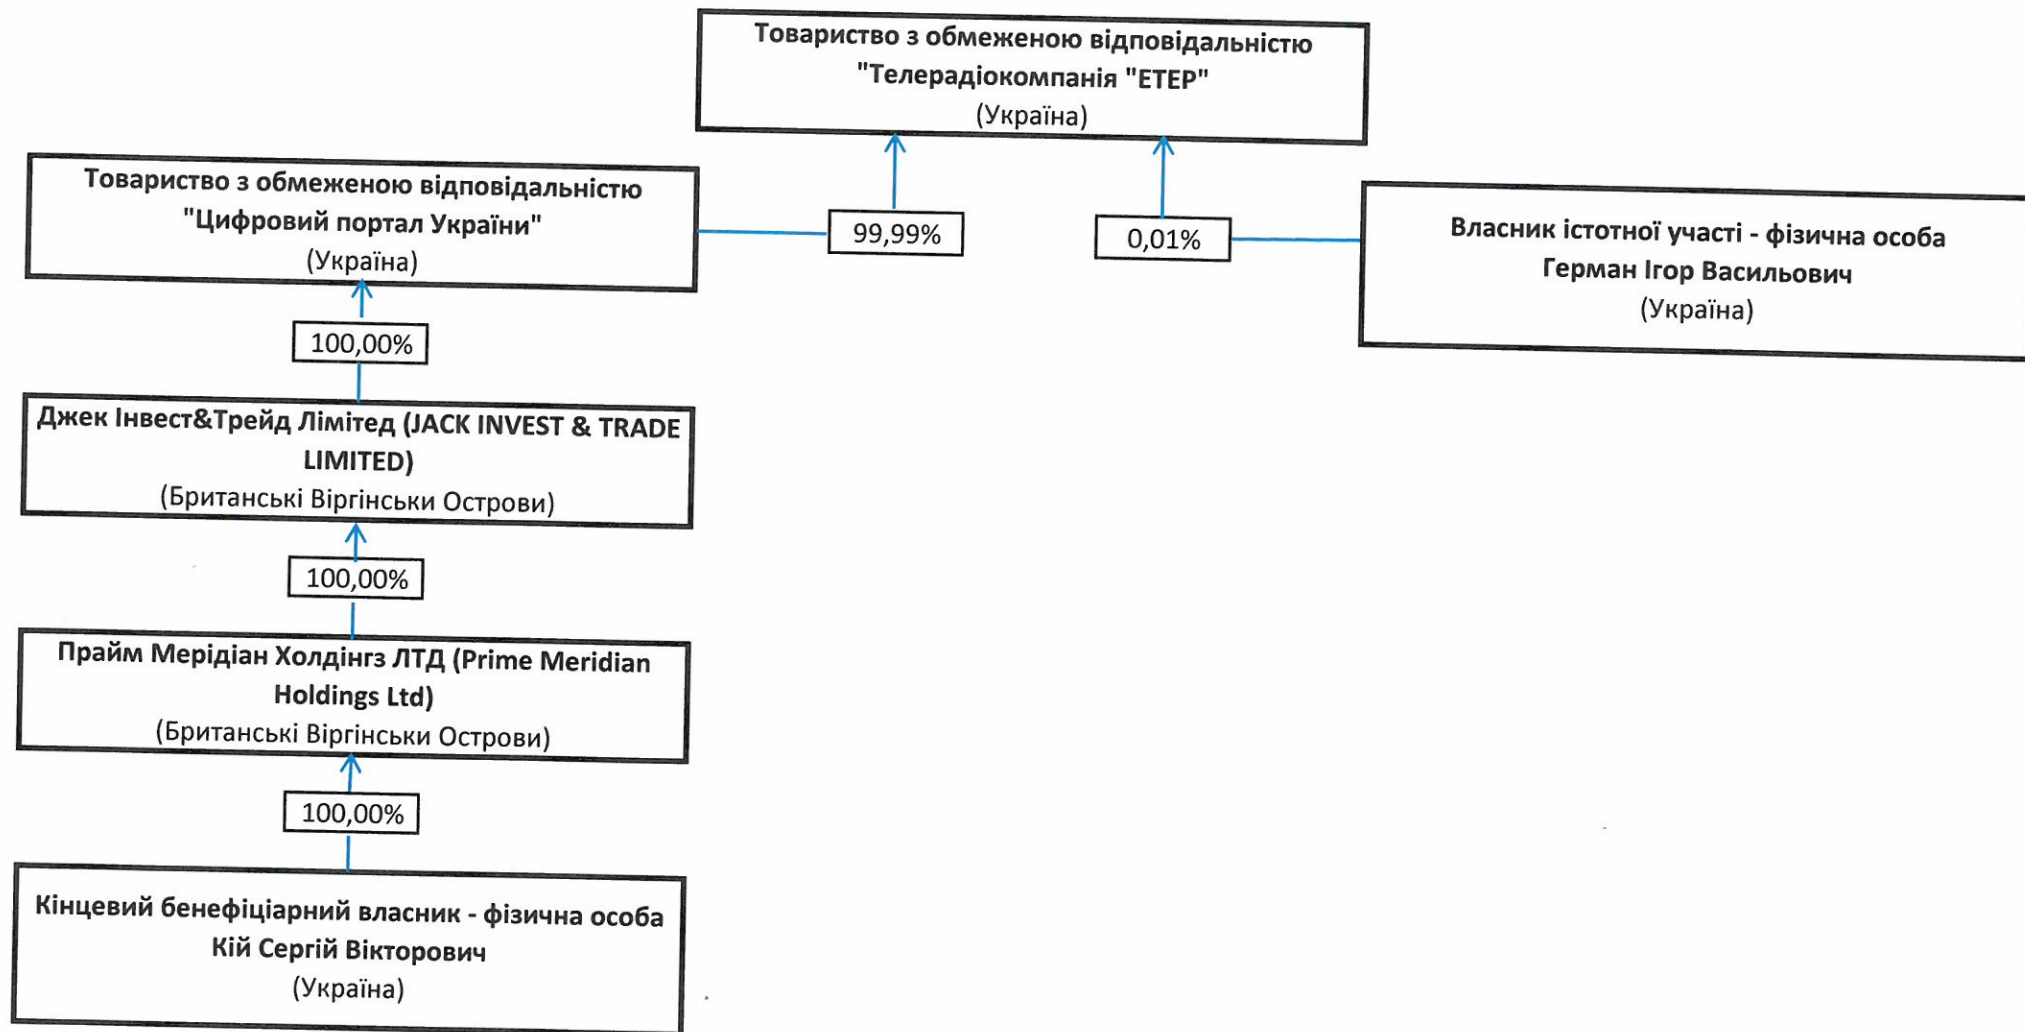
Товариство з обмеженою відповідальністю "Телерадіокомпанія "ЕТЕР" (Україна)

Товариство з обмеженою відповідальністю "Цифровий портал України" (Україна)

99,99%

0,01%

Власник істотної участі - фізична особа Герман Ігор Васильович (Україна)

100,00%

Джек Інвест&Трейд Лімітед (JACK INVEST & TRADE LIMITED) (Британські Віргінськи Острови)

100,00%

Прайм Мерідіан Холдінгз ЛТД (Prime Meridian Holdings Ltd) (Британські Віргінськи Острови)

100,00%

Кінцевий бенефіціарний власник - фізична особа Кій Сергій Вікторович (Україна)